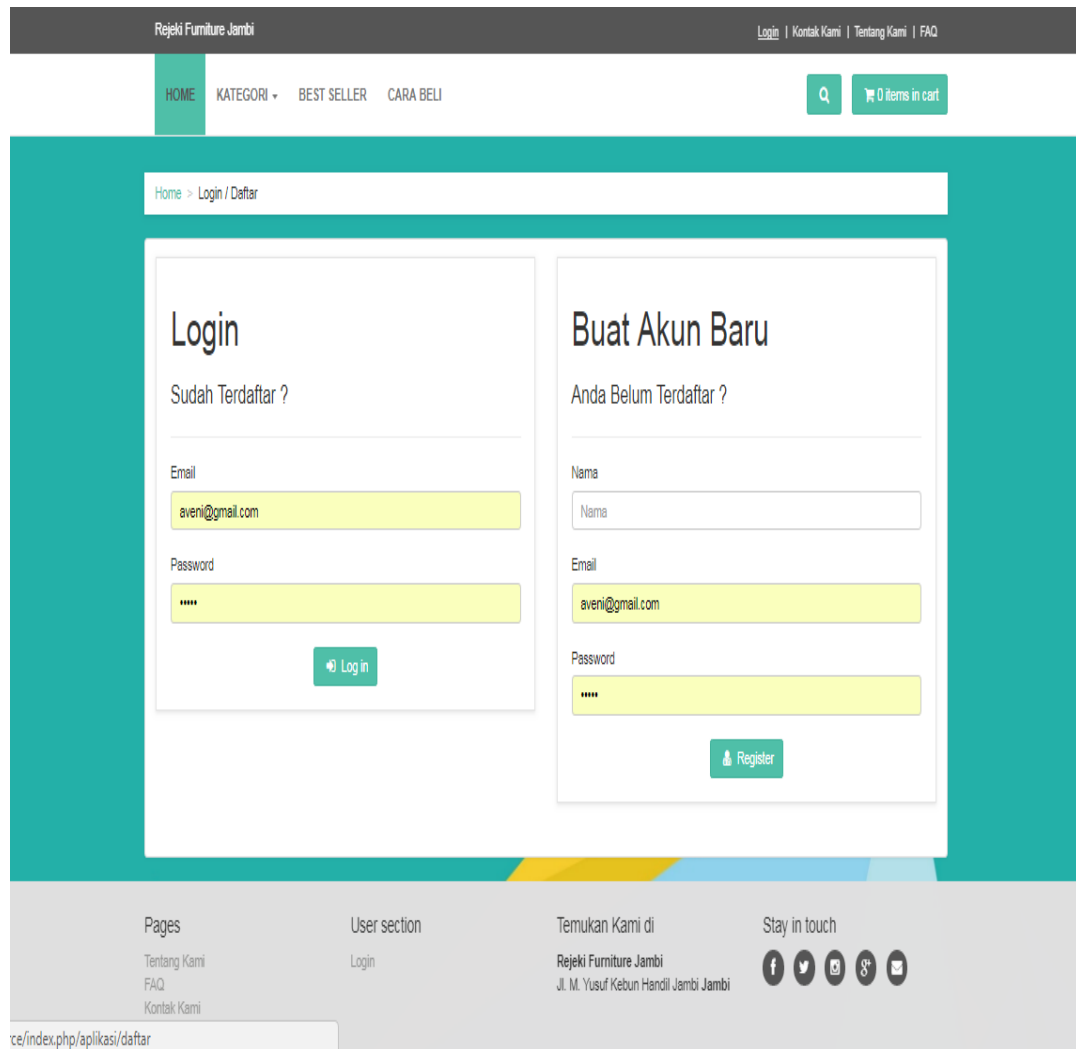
Rejeki Furniture Jambi

Login | Kontak Kami | Tentang Kami | FAQ

HOME KATEGORI BEST SELLER CARA BELI

0 items in cart

Home > Login / Daftar

Login

Sudah Terdaftar ?

Email

aveni@gmail.com

Password

•••••

Log in

Buat Akun Baru

Anda Belum Terdaftar ?

Nama

Nama

Email

aveni@gmail.com

Password

•••••

Register

Pages

Tentang Kami
FAQ
Kontak Kami

User section

Login

Temukan Kami di

Rejeki Furniture Jambi
Jl. M. Yusuf Kebun Handil Jambi Jambi

Stay in touch

rce/index.php/aplikasi/daftar